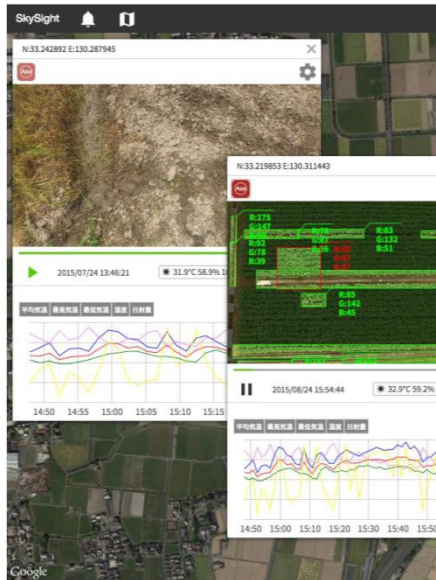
SkySight

N:33.242892 E:130.287945

2015/07/24 13:46:21

31.9°C 58.9%

平均気温 最高気温 最低気温 湿度 日射量

14:50 14:55 15:00 15:05 15:10 15:15

N:33.219853 E:130.311443

R:175
G:147
R:52
G:78
B:39
R:76
G:83
R:63
G:132
B:51
R:83
G:142
B:45

2015/08/24 15:54:44

32.9°C 59.2%

平均気温 最高気温 最低気温 湿度 日射量

14:50 15:00 15:10 15:20 15:30 15:40 15:50

Google